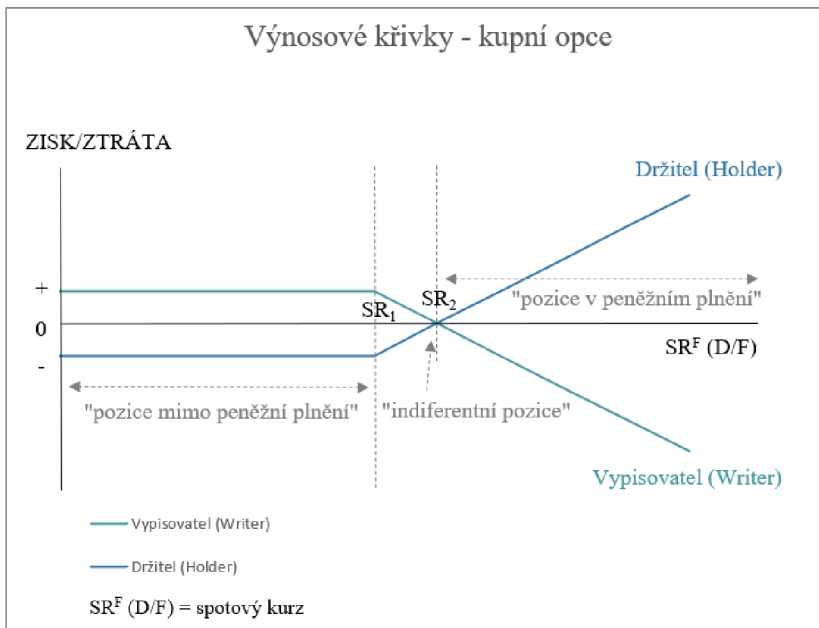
Výnosové křivky - kupní opce

ZISK/ZTRÁTA

Držitel (Holder)

+

0

-

$SR_1$

$SR_2$

"pozice v peněžním plnění"

$SR^F$ (D/F)

"pozice mimo peněžní plnění"

"indiferentní pozice"

Vypisovatel (Writer)

Vypisovatel (Writer)

Držitel (Holder)

$SR^F$ (D/F) = spotový kurz